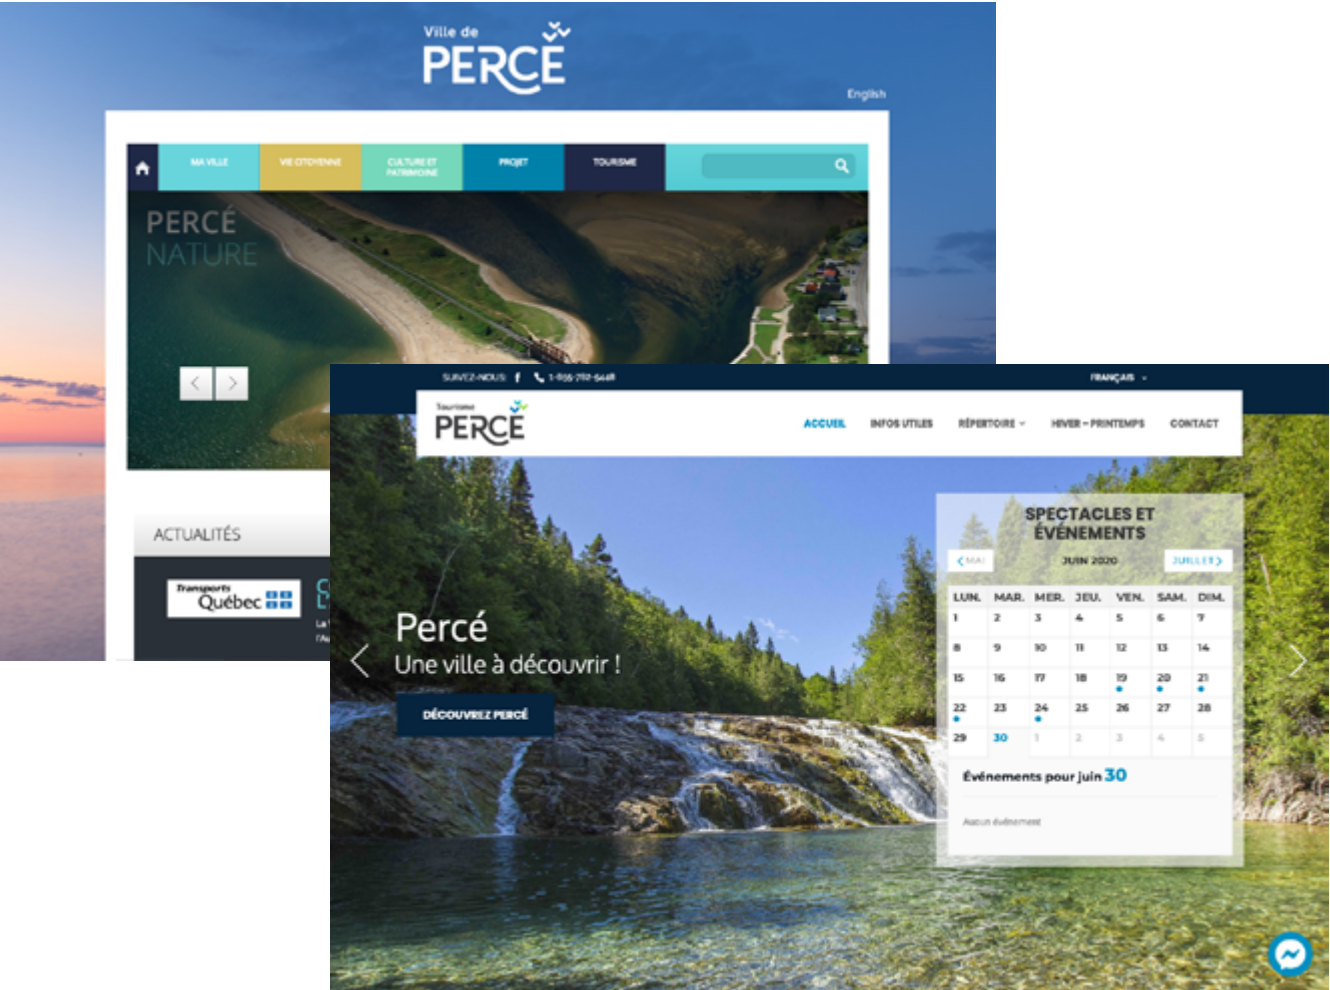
Ville de
PERCÉ

English

MA VILLE
VIE CITOYENNE
CULTURE ET PATRIMOINE
PROJET
TOURISME

PERCÉ
NATURE

ACTUALITÉS

Transports
Québec

SUIVEZ-NOUS 1-855-782-5448
FRANÇAIS

Tourisme
PERCÉ

ACCUEIL
INFOS UTILES
RÉPERTOIRE
HIVER - PRINTEMPS
CONTACT

SPECTACLES ET ÉVÉNEMENTS

MAI
JUIN 2020
JUILLET

| LUN. | MAR. | MER. | JEU. | VEN. | SAM. | DIM. |
|---|---|---|---|---|---|---|
| 1 | 2 | 3 | 4 | 5 | 6 | 7 |
| 8 | 9 | 10 | 11 | 12 | 13 | 14 |
| 15 | 16 | 17 | 18 | 19 | 20 | 21 |
| 22 | 23 | 24 | 25 | 26 | 27 | 28 |
| 29 | 30 | 1 | 2 | 3 | 4 | 5 |

Événements pour juin 30

Aucun événement

Percé
Une ville à découvrir !

DÉCOUVREZ PERCÉ